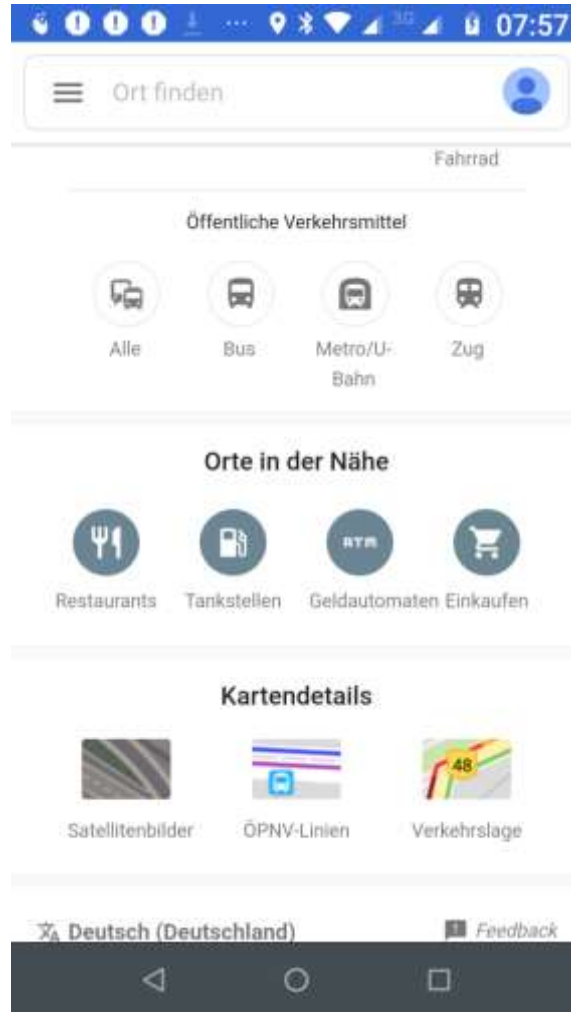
3G 07:57

Ort finden

Fahrrad

Öffentliche Verkehrsmittel

Alle

Bus

Metro/U-Bahn

Zug

Orte in der Nähe

Restaurants

Tankstellen

ATM

Geldautomaten

Einkaufen

Kartendetails

Satellitenbilder

ÖPNV-Linien

48

Verkehrslage

Deutsch (Deutschland)

Feedback